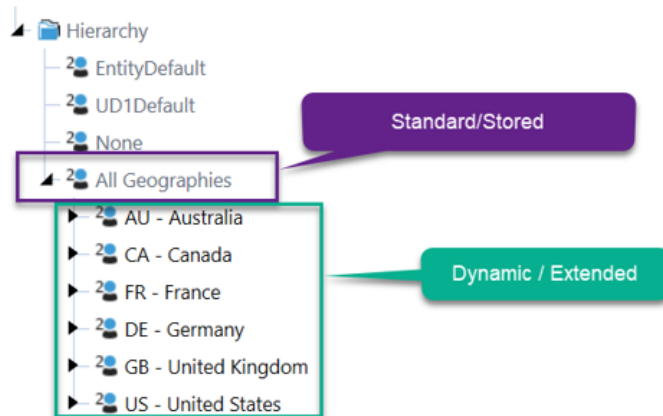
Hierarchy
2 EntityDefault
2 UD1Default
2 None
2 All Geographies
2 AU - Australia
2 CA - Canada
2 FR - France
2 DE - Germany
2 GB - United Kingdom
2 US - United States

Standard/Stored

Dynamic / Extended